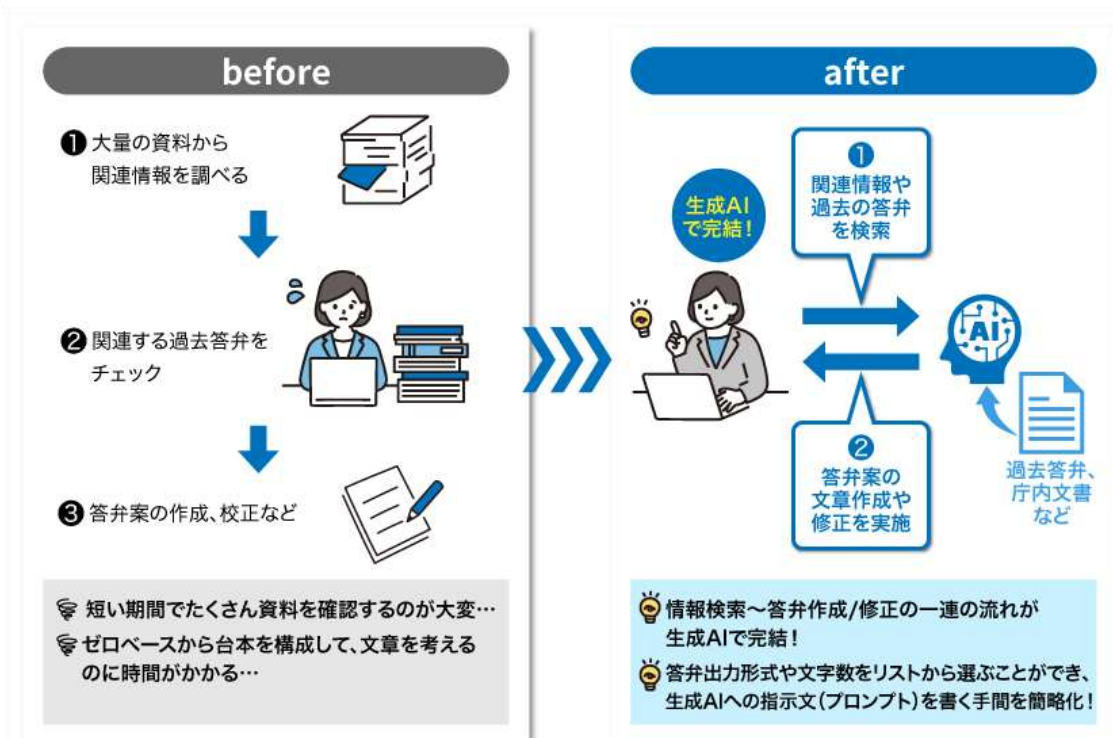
before

❶ 大量の資料から関連情報を調べる

❷ 関連する過去答弁をチェック

❸ 答弁案の作成、校正など

短い期間でたくさん資料を確認するのが大変…

ゼロベースから台本を構成して、文章を考えるのに時間がかかる…

after

生成AIで完結！

❶ 関連情報や過去の答弁を検索

AI

❷ 答弁案の文章作成や修正を実施

過去答弁、庁内文書など

情報検索～答弁作成/修正の一連の流れが生成AIで完結！

答弁出力形式や文字数をリストから選ぶことができ、生成AIへの指示文（プロンプト）を書く手間を簡略化！